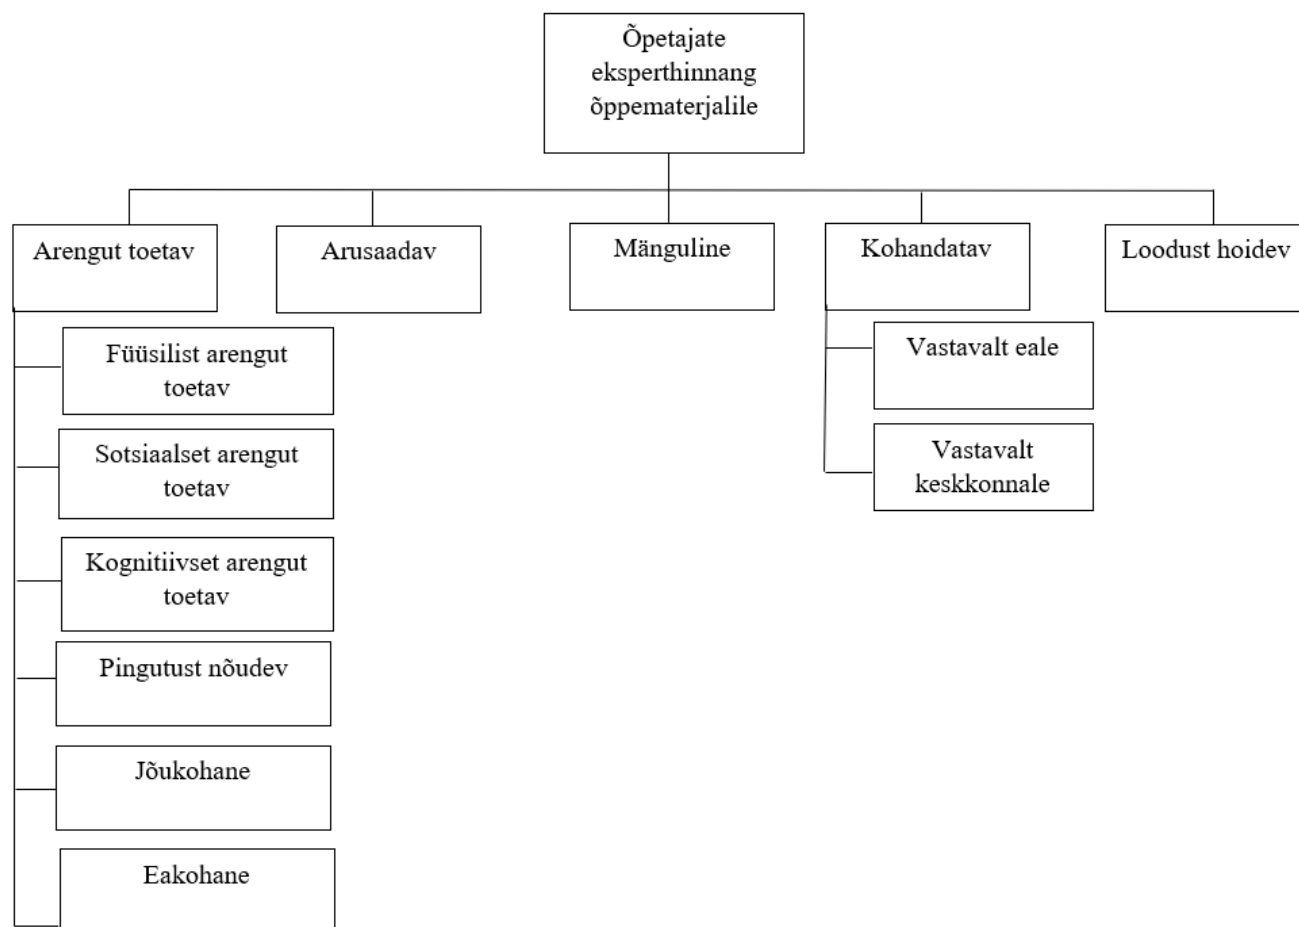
Õpetajate eksperthinnang õppematerjalile

Arengut toetav

Arusaadav

Mänguline

Kohandatav

Loodust hoidev

Füüsilist arengut toetav

Sotsiaalset arengut toetav

Kognitiivset arengut toetav

Pingutust nõudev

Jõukohane

Eakohane

Vastavalt eale

Vastavalt keskkonnale